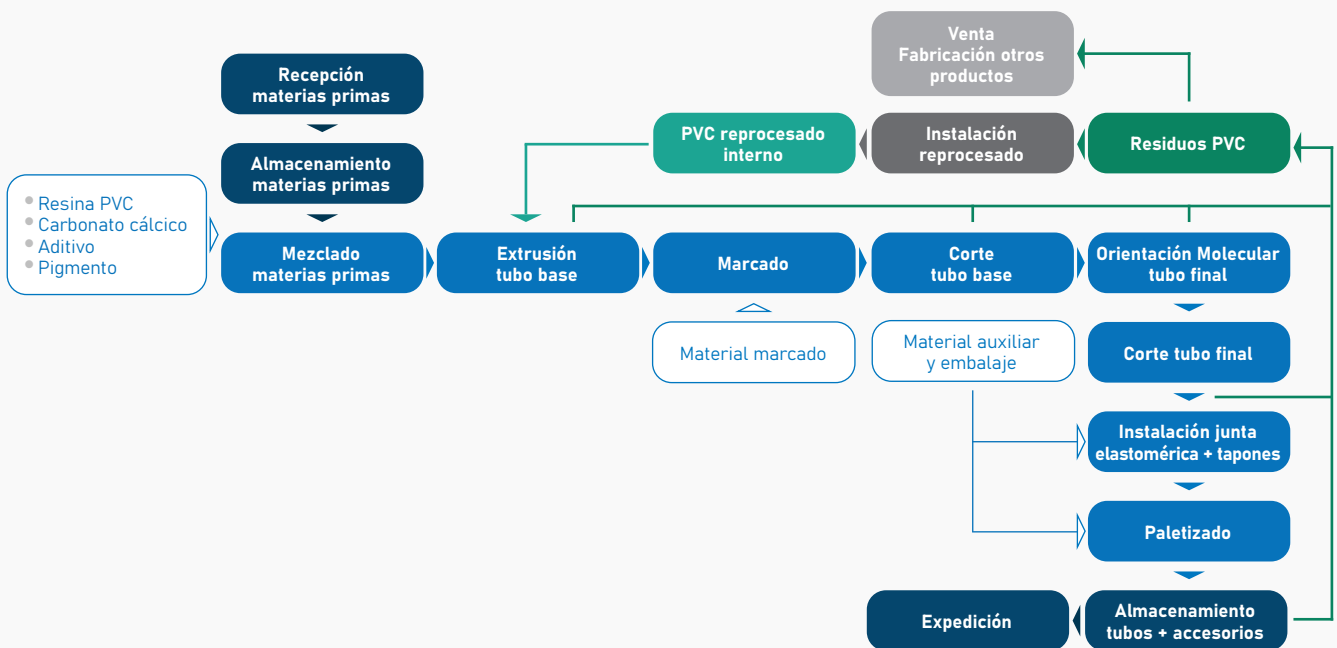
Venta
Fabricación otros productos

Recepción materias primas

PVC reprocesado interno

Instalación reprocesado

Residuos PVC

Almacenamiento materias primas

- Resina PVC
- Carbonato cálcico
- Aditivo
- Pigmento

Mezclado materias primas

Extrusión tubo base

Marcado

Corte tubo base

Orientación Molecular tubo final

Material marcado

Material auxiliar y embalaje

Corte tubo final

Instalación junta elastomérica + tapones

Paletizado

Expedición

Almacenamiento tubos + accesorios